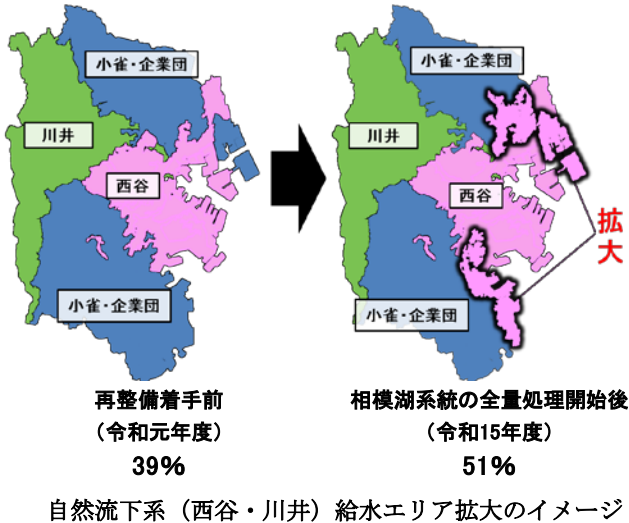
小雀・企業団

川井

西谷

小雀・企業団

再整備着手前
（令和元年度）
39%

小雀・企業団

川井

西谷

拡大

小雀・企業団

相模湖系統の全量処理開始後
（令和15年度）
51%

自然流下系（西谷・川井）給水エリア拡大のイメージ